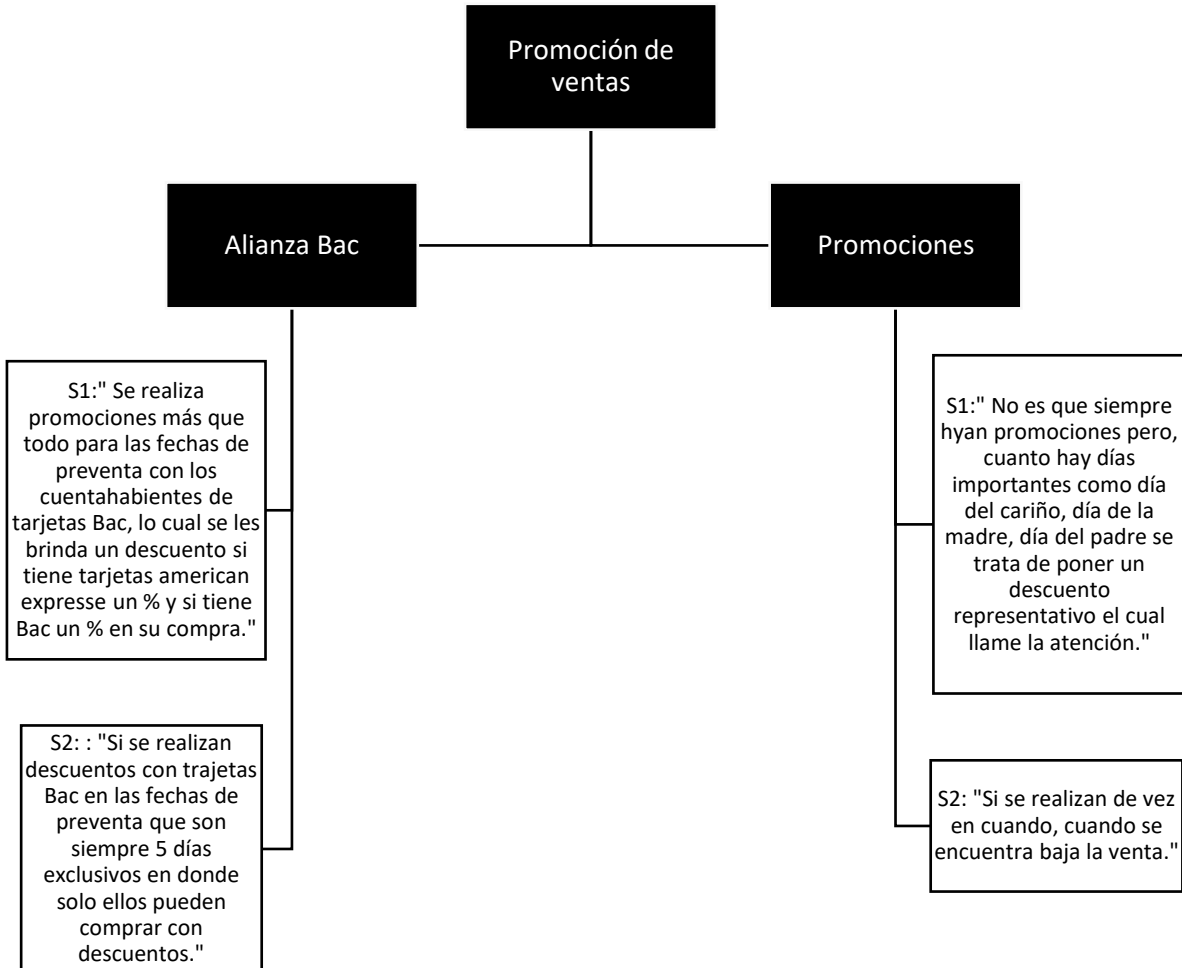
Promoción de ventas

Alianza Bac

Promociones

S1:" Se realiza promociones más que todo para las fechas de preventa con los cuentahabientes de tarjetas Bac, lo cual se les brinda un descuento si tiene tarjetas american expresse un % y si tiene Bac un % en su compra."

S2: : "Si se realizan descuentos con trajetas Bac en las fechas de preventa que son siempre 5 días exclusivos en donde solo ellos pueden comprar con descuentos."

S1:" No es que siempre hyan promociones pero, cuanto hay días importantes como día del cariño, día de la madre, día del padre se trata de poner un descuento representativo el cual llame la atención."

S2: "Si se realizan de vez en cuando, cuando se encuentra baja la venta."